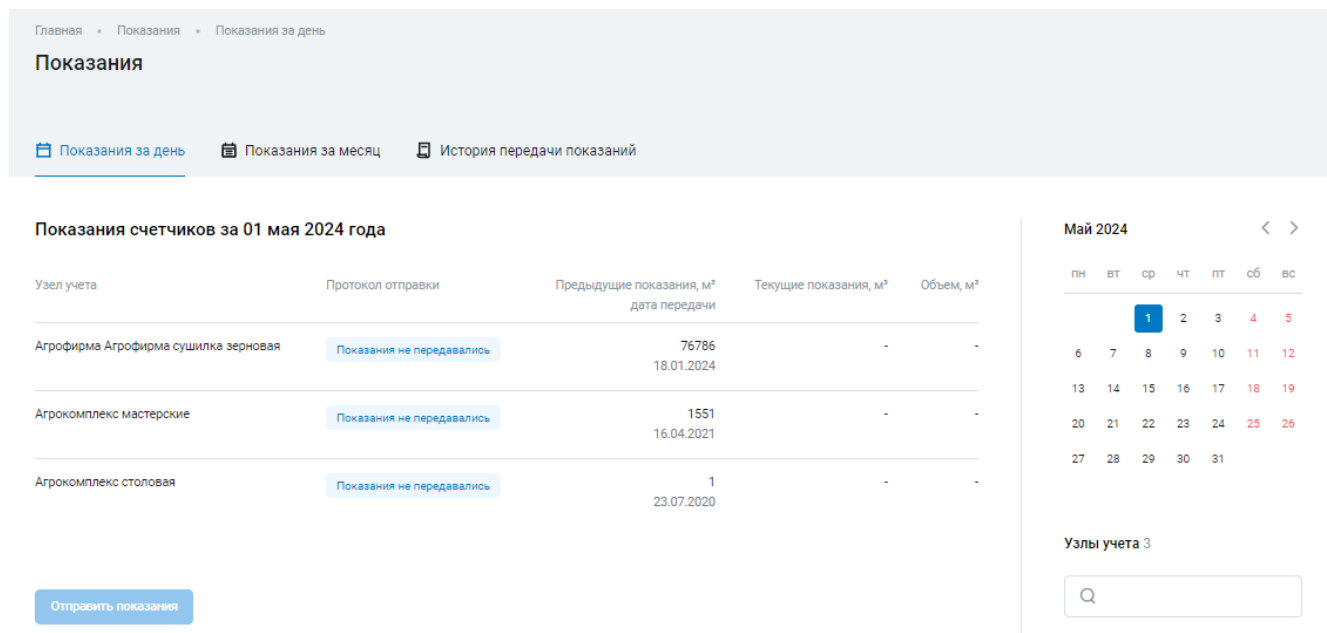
Главная • Показания • Показания за день

Показания

Показания за день  Показания за месяц  История передачи показаний

Показания счетчиков за 01 мая 2024 года

| Узел учета | Протокол отправки | Предыдущие показания, м³ дата передачи | Текущие показания, м³ | Объем, м³ |
|---|---|---|---|---|
| Агрофирма Агрофирма сушилка зерновая | Показания не передавались | 76786 18.01.2024 | - | - |
| Агрокомплекс мастерские | Показания не передавались | 1551 16.04.2021 | - | - |
| Агрокомплекс столовая | Показания не передавались | 1 23.07.2020 | - | - |

Отправить показания

Май 2024

| пн | вт | ср | чт | пт | сб | вс |
|---|---|---|---|---|---|---|
| | | 1 | 2 | 3 | 4 | 5 |
| 6 | 7 | 8 | 9 | 10 | 11 | 12 |
| 13 | 14 | 15 | 16 | 17 | 18 | 19 |
| 20 | 21 | 22 | 23 | 24 | 25 | 26 |
| 27 | 28 | 29 | 30 | 31 | | |

Узлы учета 3